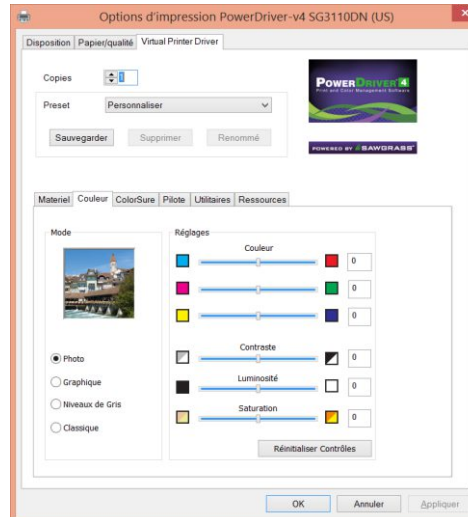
Options d'impression PowerDriver-v4 SG3110DN (US)

Disposition | Papier/qualité | Virtual Printer Driver

Copies 1

Preset Personnaliser

Sauvegarder | Supprimer | Renommé

POWERDRIVER 4
Print and Color Management Software

POWERED BY SAWGRASS

Materiel | Couleur | ColorSure | Pilote | Utilitaires | Ressources

Mode

Photo
Graphique
Niveaux de Gris
Classique

Réglages

Couleur
0
0
0

Contraste
0
Luminosité
0
Saturation
0

Réinitialiser Contrôles

OK | Annuler | Appliquer